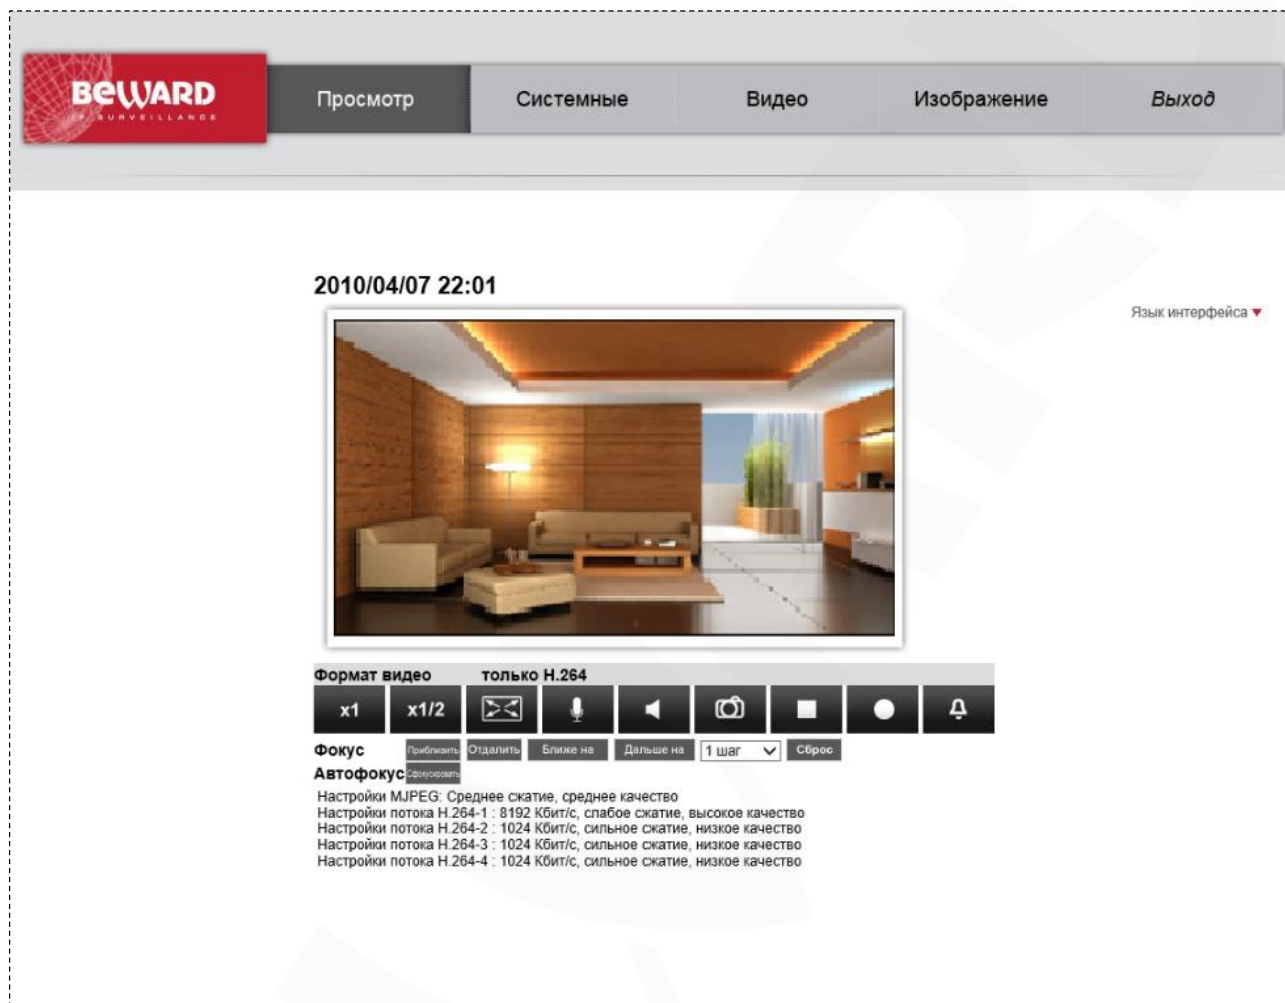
BEWARD
IP SURVEILLANCE

Просмотр | Системные | Видео | Изображение | Выход

2010/04/07 22:01

Язык интерфейса ▼

Формат видео только H.264

x1 x1/2

Фокус Приблизить Отдалить Ближе на Дальше на 1 шаг Сброс

Автофокус Сфокусировать

Настройки MJPEG: Среднее сжатие, среднее качество
Настройки потока H.264-1 : 8192 Кбит/с, слабое сжатие, высокое качество
Настройки потока H.264-2 : 1024 Кбит/с, сильное сжатие, низкое качество
Настройки потока H.264-3 : 1024 Кбит/с, сильное сжатие, низкое качество
Настройки потока H.264-4 : 1024 Кбит/с, сильное сжатие, низкое качество